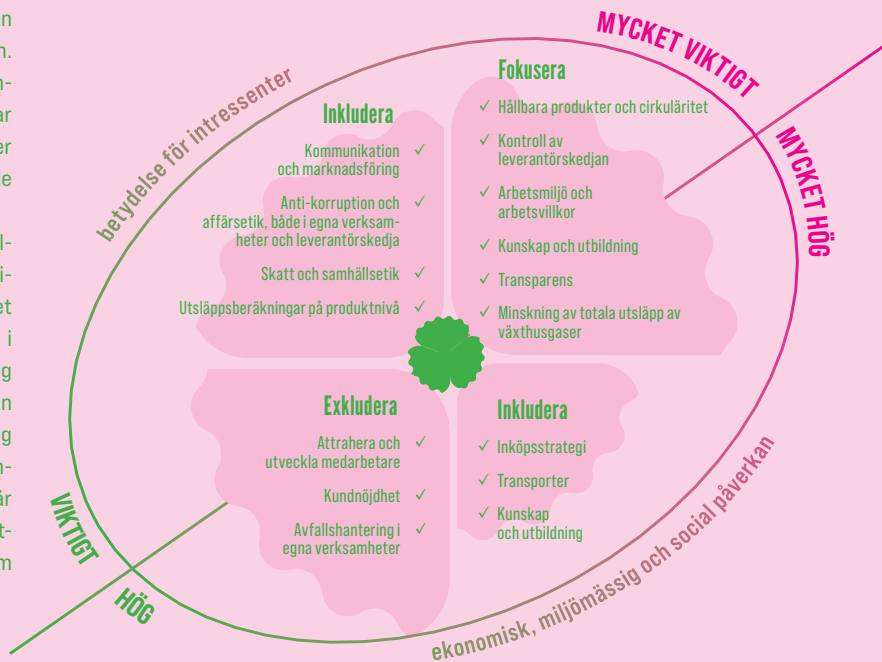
n
n.
n-
ar
er
e

l-
i-
et
i
g
n
g
n-
ár
t-
m

MYCKET VIKTIGT

MYCKET HÖG

betydelse för intressenter

Inkludera

Kommunikation och marknadsföring ✓

Anti-korruption och affärsetik, både i egna verksamheter och leverantörskedja ✓

Skatt och samhällsetik ✓

Utsläppsberäkningar på produktnivå ✓

Fokusera

✓ Hållbara produkter och cirkularitet

✓ Kontroll av leverantörskedjan

✓ Arbetsmiljö och arbetsvillkor

✓ Kunskap och utbildning

✓ Transparens

✓ Minskning av totala utsläpp av växthusgaser

Exkludera

Attrahera och utveckla medarbetare ✓

Kundnöjdhet ✓

Avfallshantering i egna verksamheter ✓

Inkludera

✓ Inköpsstrategi

✓ Transporter

✓ Kunskap och utbildning

VIKTIGT

HÖG

ekonomisk, miljömässig och social påverkan